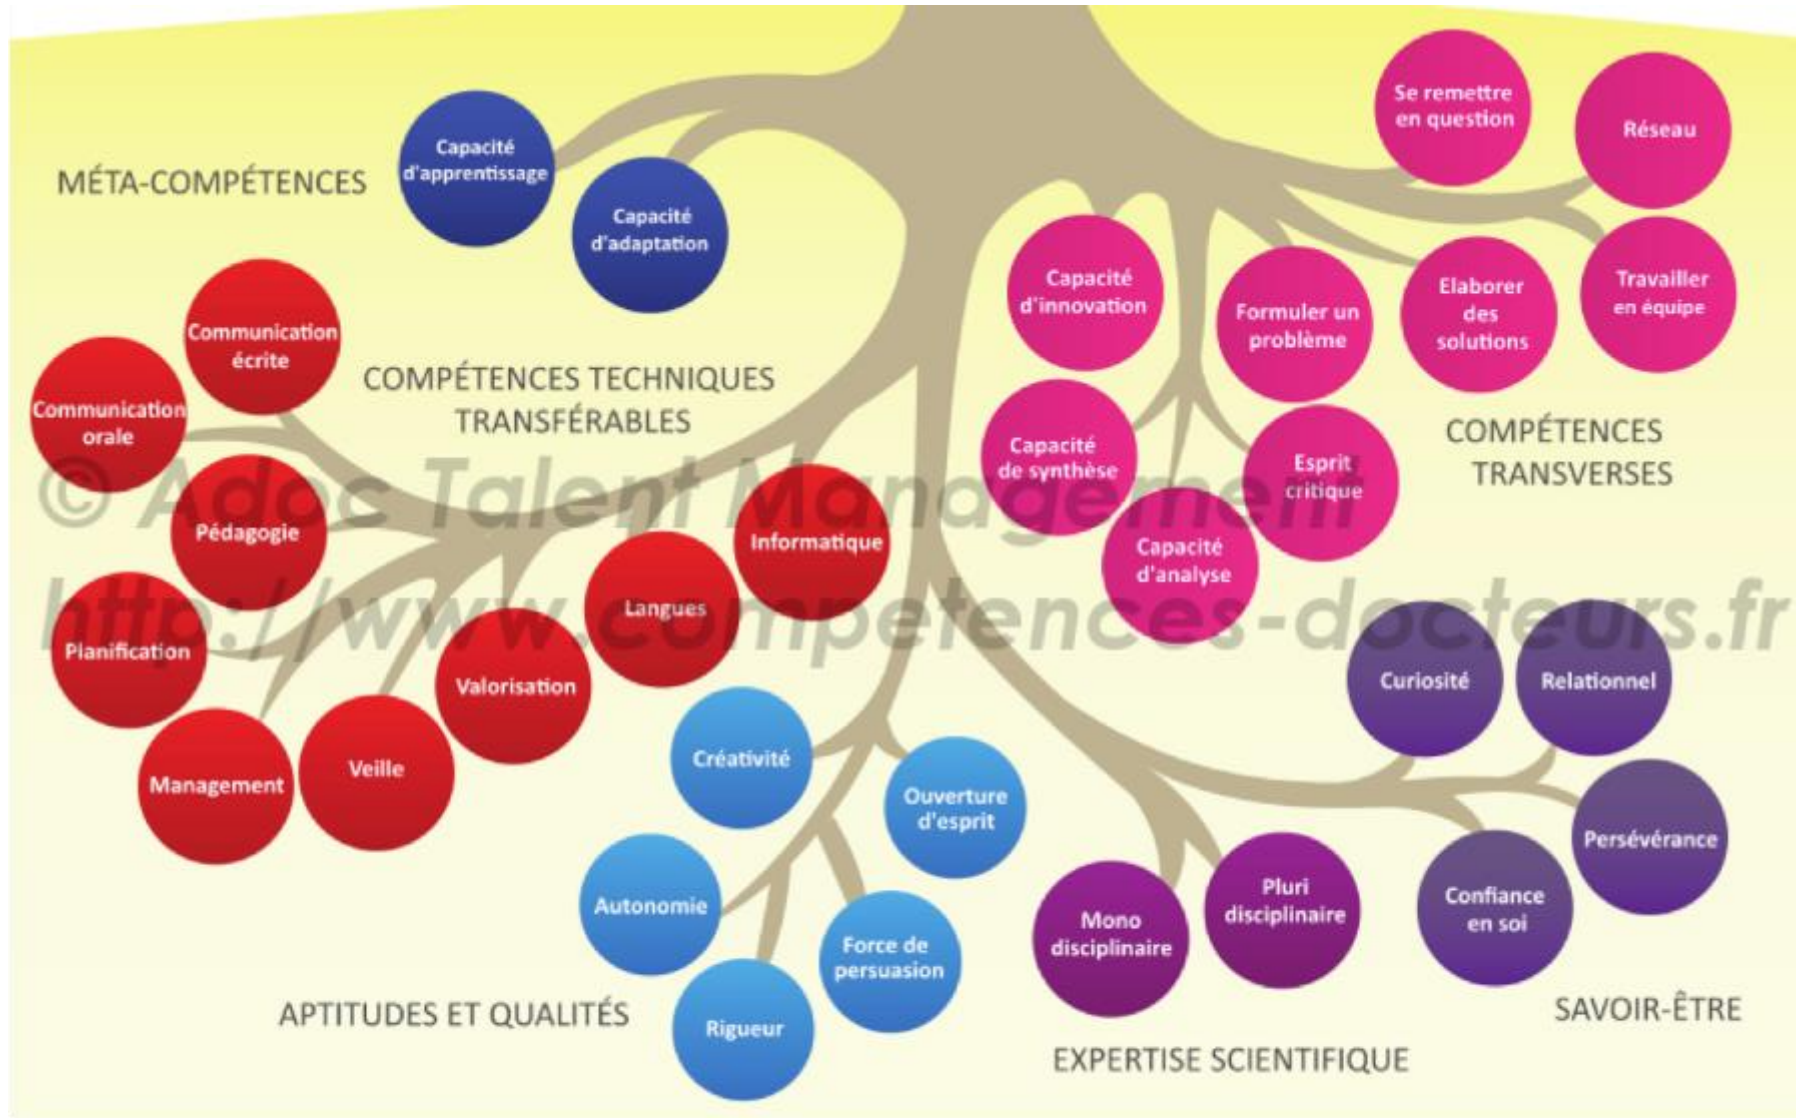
MÉTA-COMPÉTENCES

Capacité d'apprentissage

Capacité d'adaptation

Se remettre en question

Réseau

Capacité d'innovation

Formuler un problème

Elaborer des solutions

Travailler en équipe

Communication écrite

Communication orale

COMPÉTENCES TECHNIQUES TRANSFÉRABLES

Capacité de synthèse

Esprit critique

Capacité d'analyse

COMPÉTENCES TRANSVERSES

© Adoc Talent Management

http://www.competences-docteurs.fr

Pédagogie

Informatique

Langues

Planification

Valorisation

Management

Veille

Créativité

Ouverture d'esprit

Autonomie

Force de persuasion

Rigueur

APTITUDES ET QUALITÉS

Curiosité

Relationnel

Persévérance

Confiance en soi

Mono disciplinaire

Pluri disciplinaire

SAVOIR-ÊTRE

EXPERTISE SCIENTIFIQUE